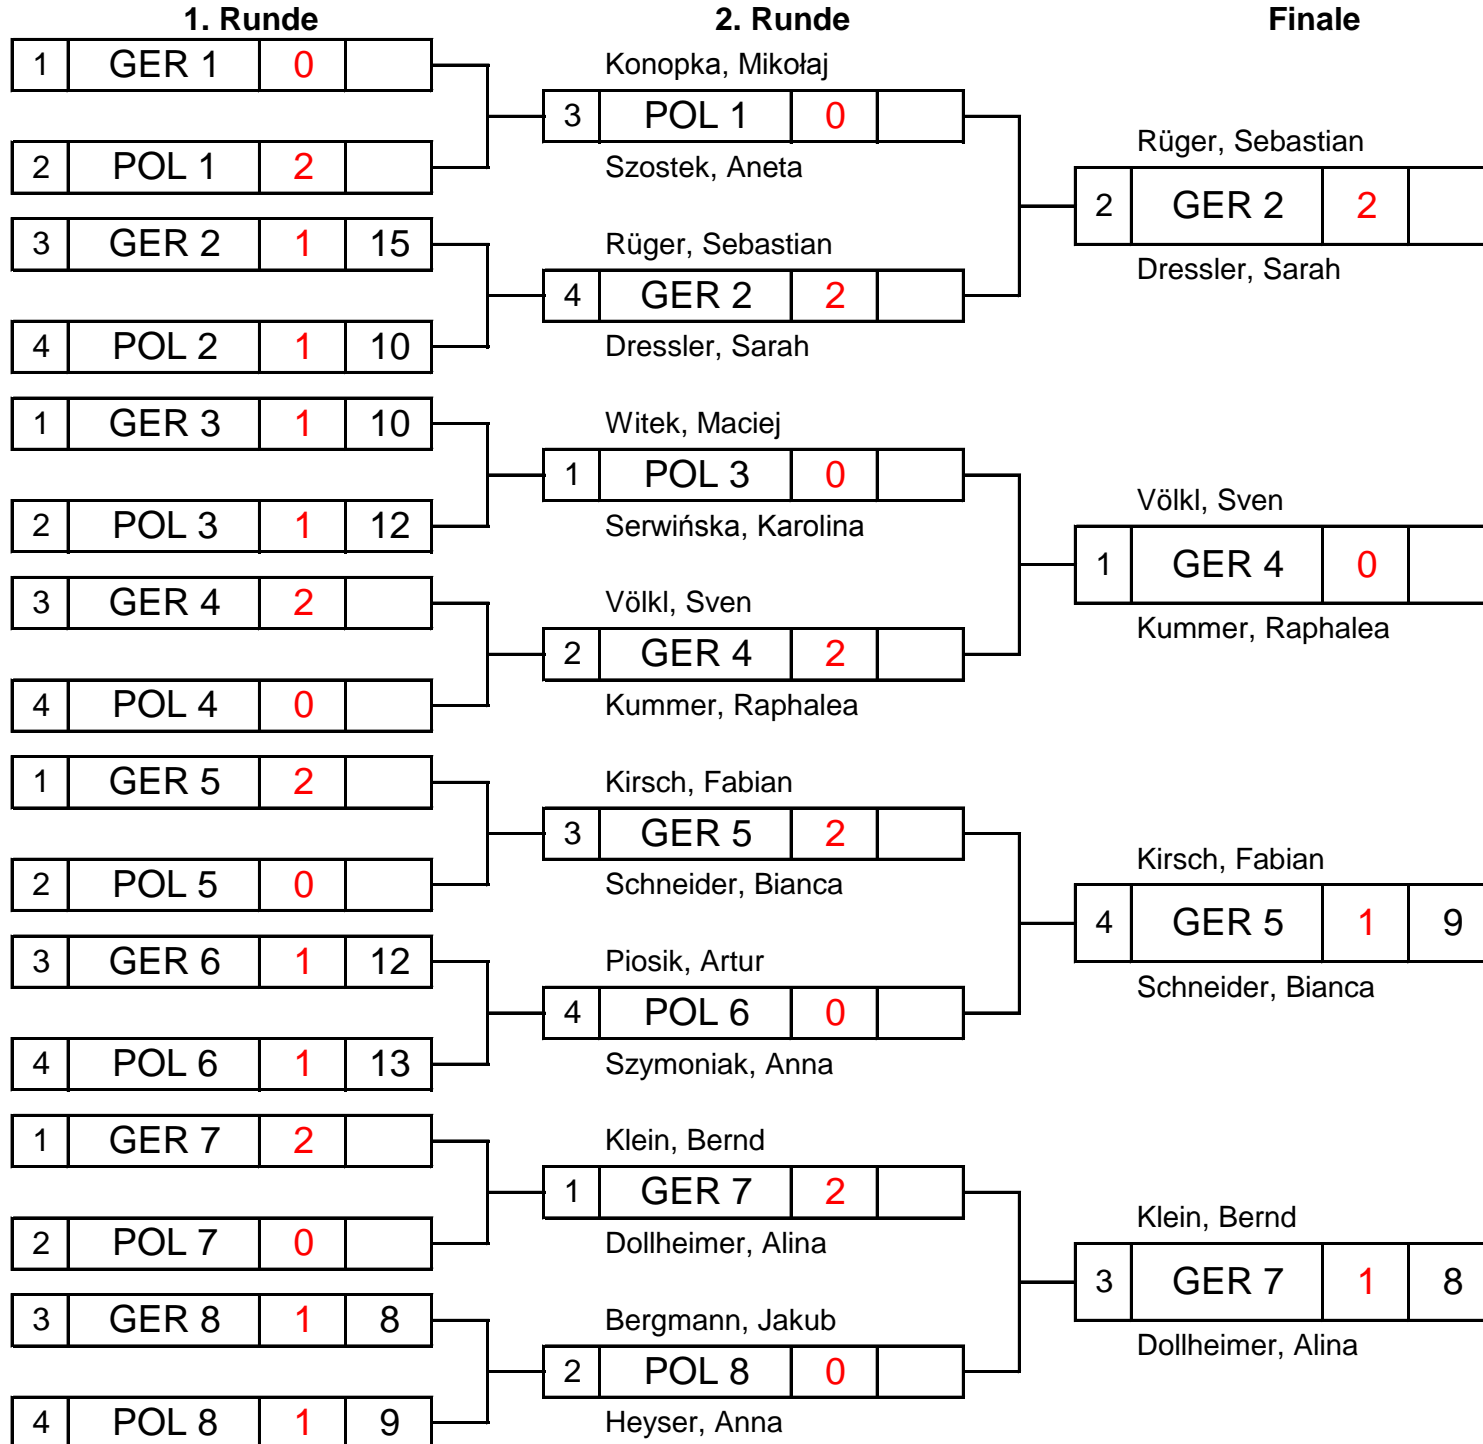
1. Runde

| 1 | GER 1 | 0 | |
| 2 | POL 1 | 2 | |
| 3 | GER 2 | 1 | 15 |
| 4 | POL 2 | 1 | 10 |
| 1 | GER 3 | 1 | 10 |
| 2 | POL 3 | 1 | 12 |
| 3 | GER 4 | 2 | |
| 4 | POL 4 | 0 | |
| 1 | GER 5 | 2 | |
| 2 | POL 5 | 0 | |
| 3 | GER 6 | 1 | 12 |
| 4 | POL 6 | 1 | 13 |
| 1 | GER 7 | 2 | |
| 2 | POL 7 | 0 | |
| 3 | GER 8 | 1 | 8 |
| 4 | POL 8 | 1 | 9 |

2. Runde

Konopka, Mikołaj
| 3 | POL 1 | 0 | |
Szostek, Aneta

Rüger, Sebastian
| 4 | GER 2 | 2 | |
Dressler, Sarah

Witek, Maciej
| 1 | POL 3 | 0 | |
Serwińska, Karolina

Völkl, Sven
| 2 | GER 4 | 2 | |
Kummer, Raphalea

Kirsch, Fabian
| 3 | GER 5 | 2 | |
Schneider, Bianca

Piosik, Artur
| 4 | POL 6 | 0 | |
Szymoniak, Anna

Klein, Bernd
| 1 | GER 7 | 2 | |
Dollheimer, Alina

Bergmann, Jakub
| 2 | POL 8 | 0 | |
Heyser, Anna

Finale

Rüger, Sebastian
| 2 | GER 2 | 2 | |
Dressler, Sarah

Völkl, Sven
| 1 | GER 4 | 0 | |
Kummer, Raphalea

Kirsch, Fabian
| 4 | GER 5 | 1 | 9 |
Schneider, Bianca

Klein, Bernd
| 3 | GER 7 | 1 | 8 |
Dollheimer, Alina